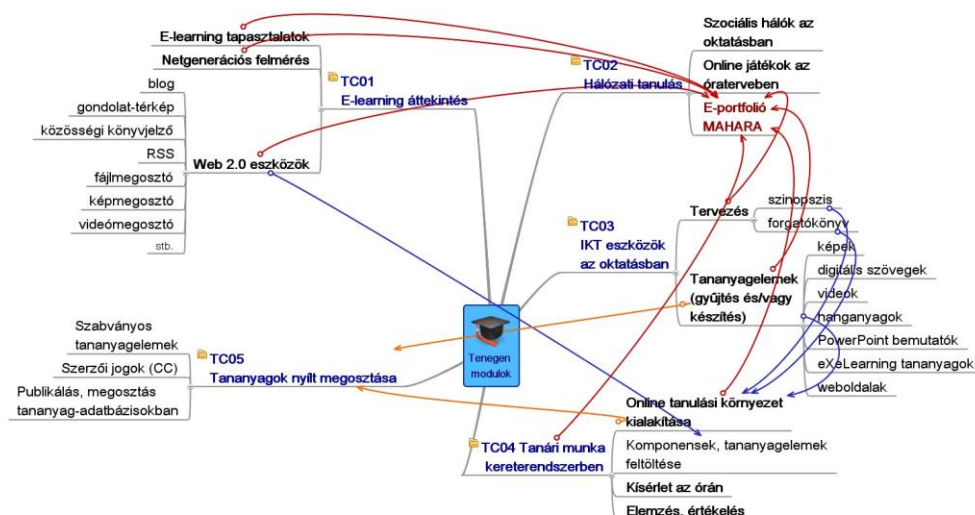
E-learning tapasztalatok
Netgenerációs felmérés
TC01
E-learning áttekintés
blog
gondolat-térkép
közösségi könyvjelző
RSS
Web 2.0 eszközök
fájlmegosztó
képmegosztó
videómegosztó
stb.

TC02
Hálózati tanulás
Szociális hálók az oktatásban
Online játékok az óraterveben
E-portfolió
MAHARA

TC03
IKT eszközök az oktatásban
Tervezés
szinopszis
forgatókönyv
Tananyagelemek (gyűjtés és/vagy készítés)
képek
digitális szövegek
videók
hanganyagok
PowerPoint bemutatók
eXeLearning tananyagok
weboldalak

Tenegen modulok

Szabványos tananyagelemek
Szerzői jogok (CC)
Publikálás, megosztás tananyag-adatbázisokban
TC05
Tananyagok nyílt megosztása

Online tanulási környezet kialakítása
TC04 Tanári munka kereterendszerben
Komponensek, tananyagelemek feltöltése
Kísérlet az órán
Elemzés, értékelés